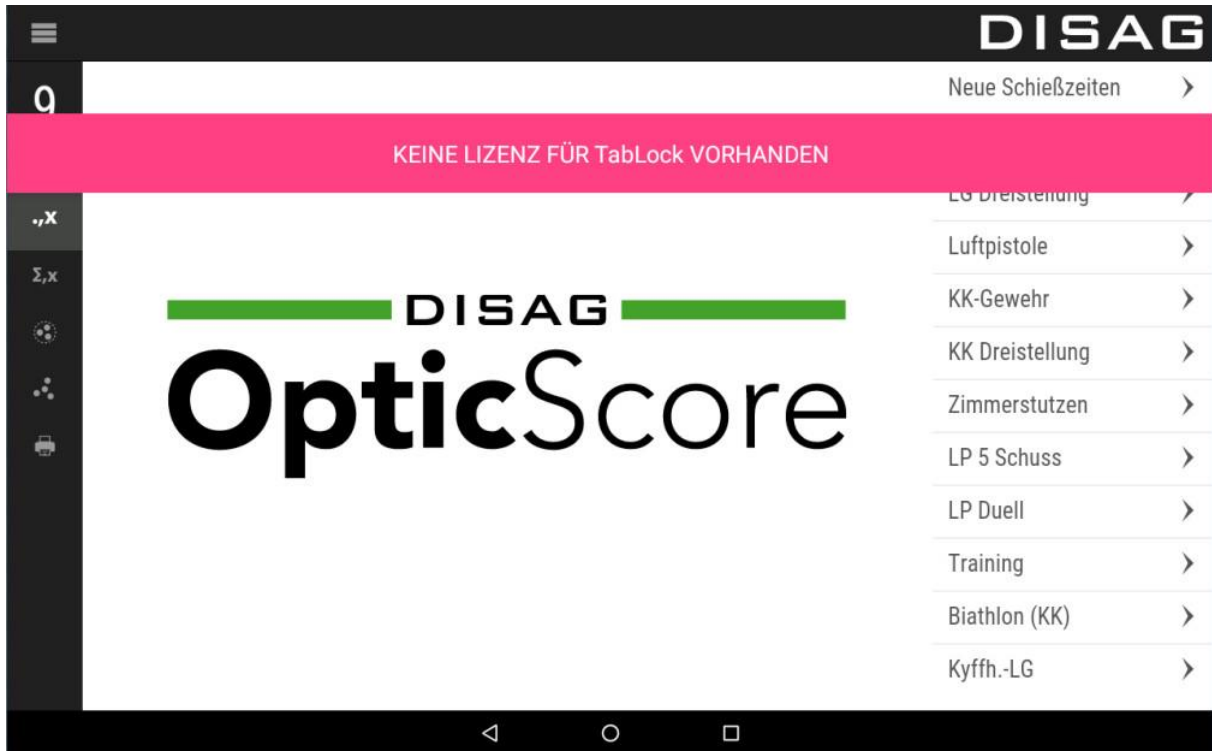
DISAG

9

Neue Schießzeiten

KEINE LIZENZ FÜR TabLock VORHANDEN

.,x

Σ,x

LG Dreistellung

Luftpistole

KK-Gewehr

KK Dreistellung

Zimmerstutzen

LP 5 Schuss

LP Duell

Training

Biathlon (KK)

Kyffh.-LG

DISAG

OpticScore